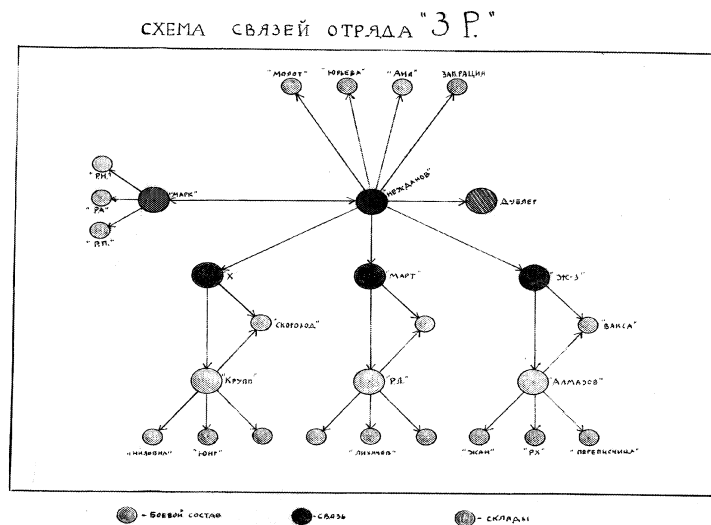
СХЕМА СВЯЗЕЙ ОТРЯДА "З Р."

"МОЛОТ"
"ЮРЬЕВА"
"АИД"
ЗАКРАЦИЯ

"Р.Н."
"РА"
"Р.П."
"МАРК"
"НЕЖДАНОВ"
ДУБЛЕТ

"Х"
"МАРТ"
"Ж-3"

"СКОРОХОД"
"ВАКСА"

"КРУПП"
"Р.Л."
"АЛМАЗОВ"

"НИЛОВНА"
"ЮНГ"
"ЛИХАЧЕВ"
"ЖАН"
"РХ"
"ПЕРЕПИСЧИЦА"

- БОЕВОЙ СОСТАВ
- СВЯЗЬ
- СКЛАДЫ